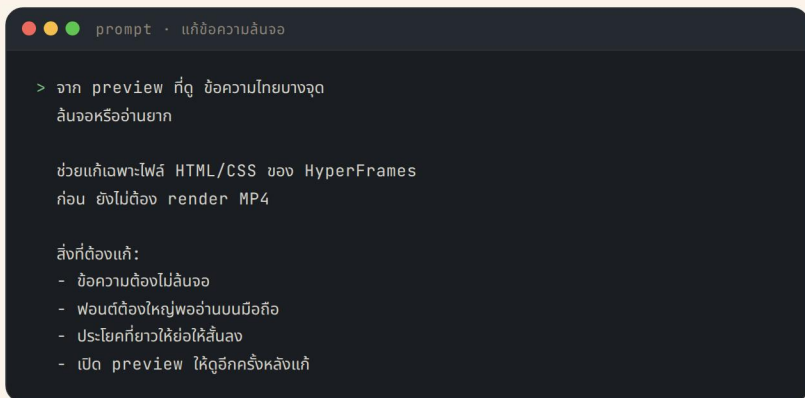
prompt · แก้ข้อความล้นจอ

> จาก preview ที่ดู ข้อความไทยบางจุด ล้นจอหรืออ่านยาก

ช่วยแก้เฉพาะไฟล์ HTML/CSS ของ HyperFrames ก่อน ยังไม่ต้อง render MP4

สิ่งที่ต้องแก้:
- ข้อความต้องไม่ล้นจอ
- ฟอนต์ต้องใหญ่พออ่านบนมือถือ
- ประโยคที่ยาวให้ย่อให้สั้นลง
- เปิด preview ให้ดูอีกครั้งหลังแก้